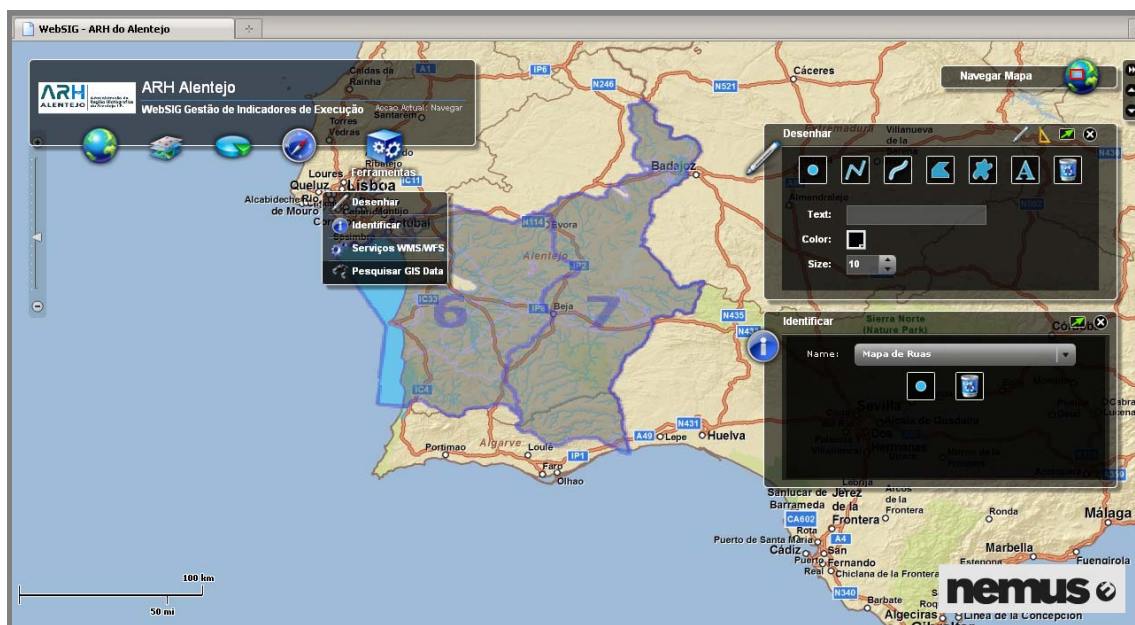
WebSIG - ARH do Alentejo

ARH ALENTEJO
ARH Alentejo
WebSIG Gestão de Indicadores de Execução
Acção Actual: Navegar

Ferramentas
Desenhar
Identificar
Serviços WMS/WFS
Pesquisar GIS Data

Navegar Mapa

Desenhar
Text:
Color:
Size: 10

Identificar
Name: Mapa de Ruas

Caldas da Rainha
Torres Vedras
Santarém
Loures
Queluz
Lisboa
Alcabideche
Rio de Mouro
Cáceres
Badajoz
Evora
Alentejo
Beja
Portimao
Algarve
Loulé
Faro
Olhao
Lepe
Huelva
Sierra Norte (Nature Park)
Sevilla
Dos Hermanas
Sanlucar de Barrameda
Jerez de la Frontera
Arcos de la Frontera
Ronda
Málaga
Marbella
Fuengirola
Estepona
Puerto de Santa María
Cádiz
San Fernando
Chiclana de la Frontera
Rota
Barbate
Algeciras
Línea de la Concepción
Villanueva
Almendralejo
A1
IP6
N246
N521
N114
IP2
IC33
IC4
IP1
A49
N431
N435
N433
CA602
A4
N340
IC11
6
7

100 km
50 mi

nemus